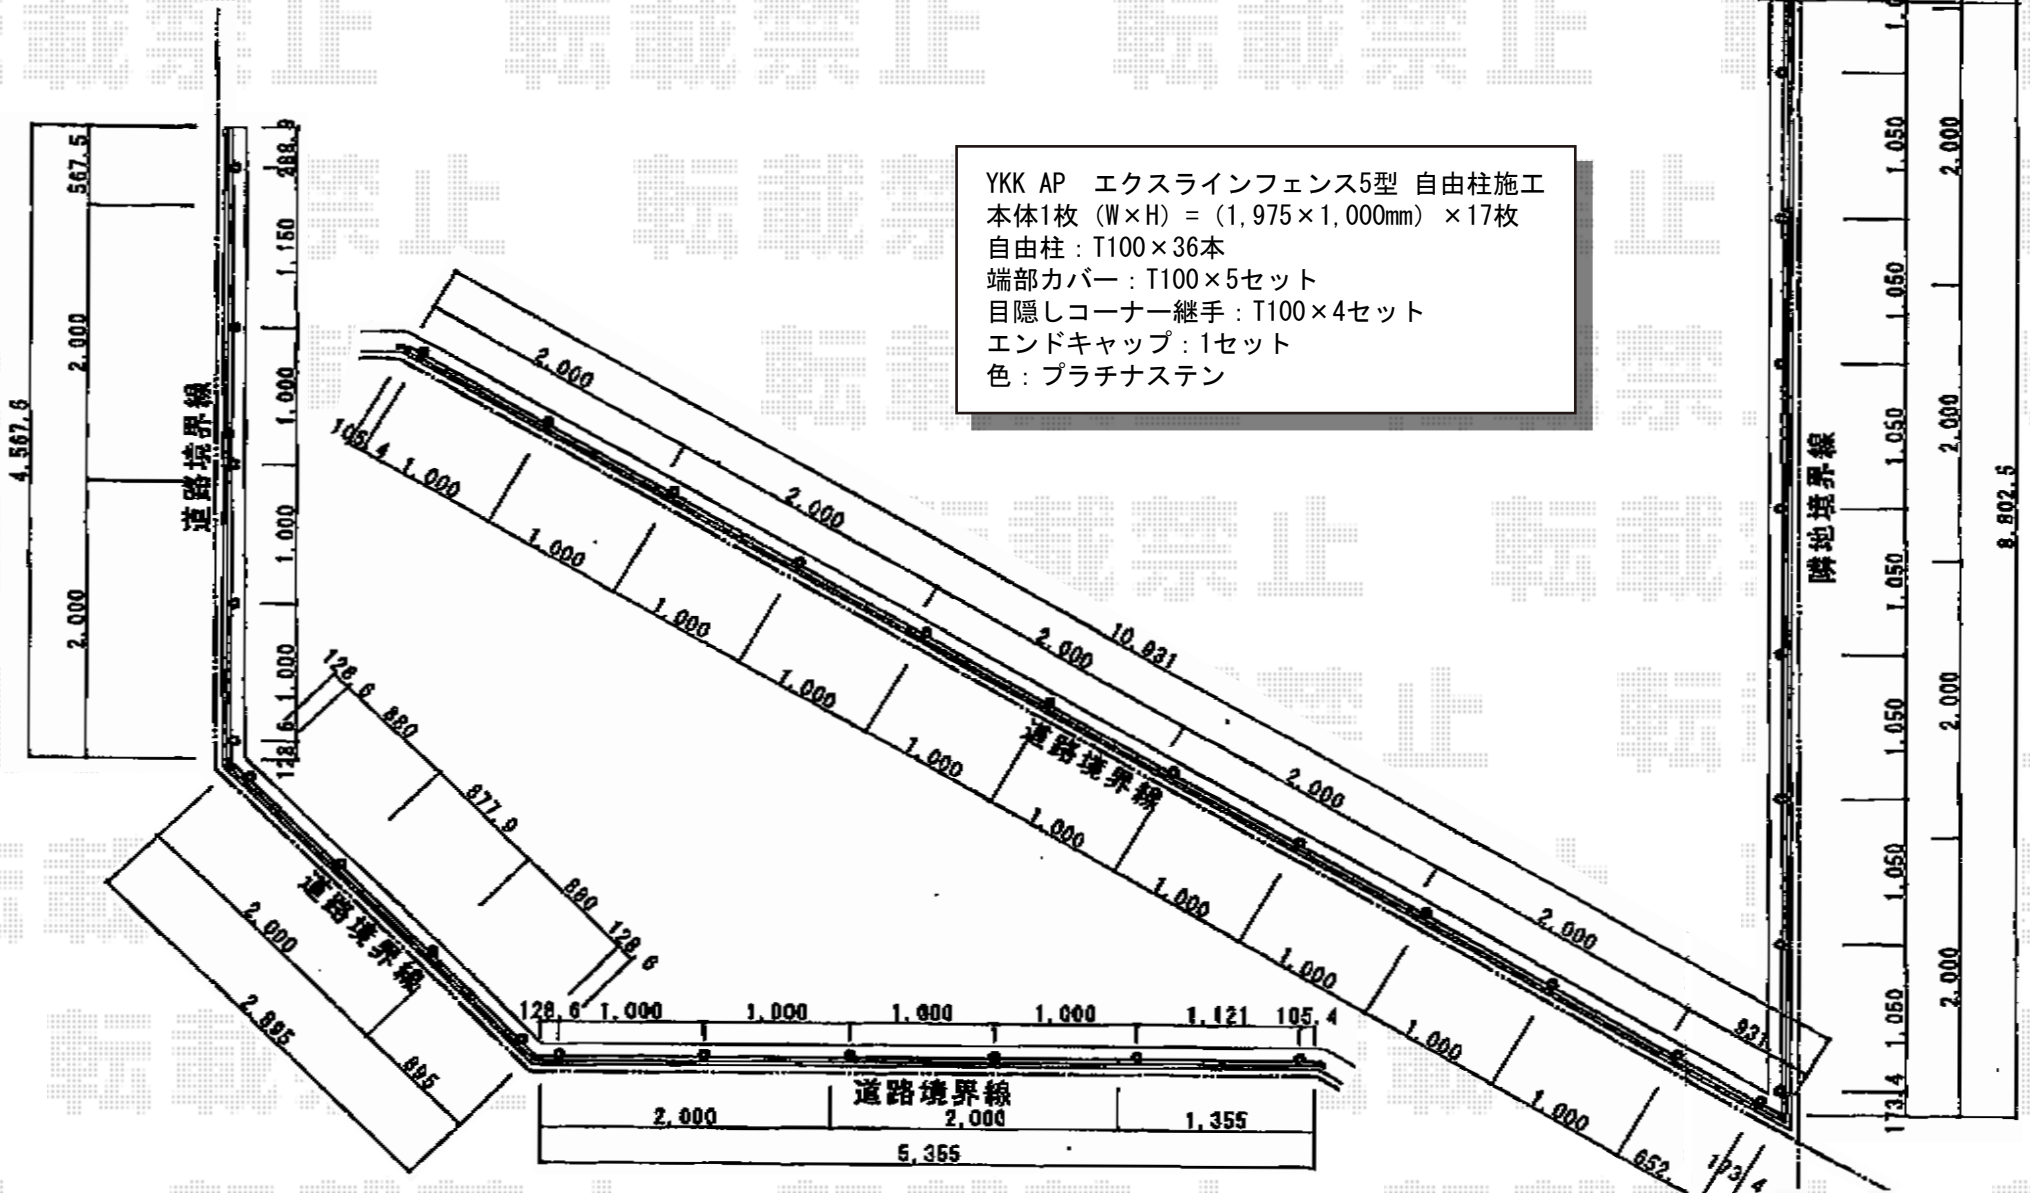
YKK AP エクスラインフェンス5型 自由柱施工
本体1枚（W×H）=（1,975×1,000mm）×17枚
自由柱：T100×36本
端部カバー：T100×5セット
目隠しコーナー継手：T100×4セット
エンドキャップ：1セット
色：プラチナステン

転載禁止

4,567.6
567.5
2,000
2,000
388.9
1,150
1,000
1,000
1,000
道路境界線

2,000
2,000
2,000
2,000
2,000
931
10,931
105.4
1,000
1,000
1,000
1,000
1,000
1,000
1,000
1,000
1,000
1,000
652
103.4
道路境界線

128.6
880
877.9
880
128.6
128.6

2,000
2,885
885
道路境界線

128.6 1,000 1,000 1,000 1,000 1,121 105.4
道路境界線
2,000 2,000 1,355
5,355

1,050
1,050
1,050
1,050
1,050
1,050
1,050
2,000
2,000
2,000
2,000
173.4
8,802.5
隣地境界線